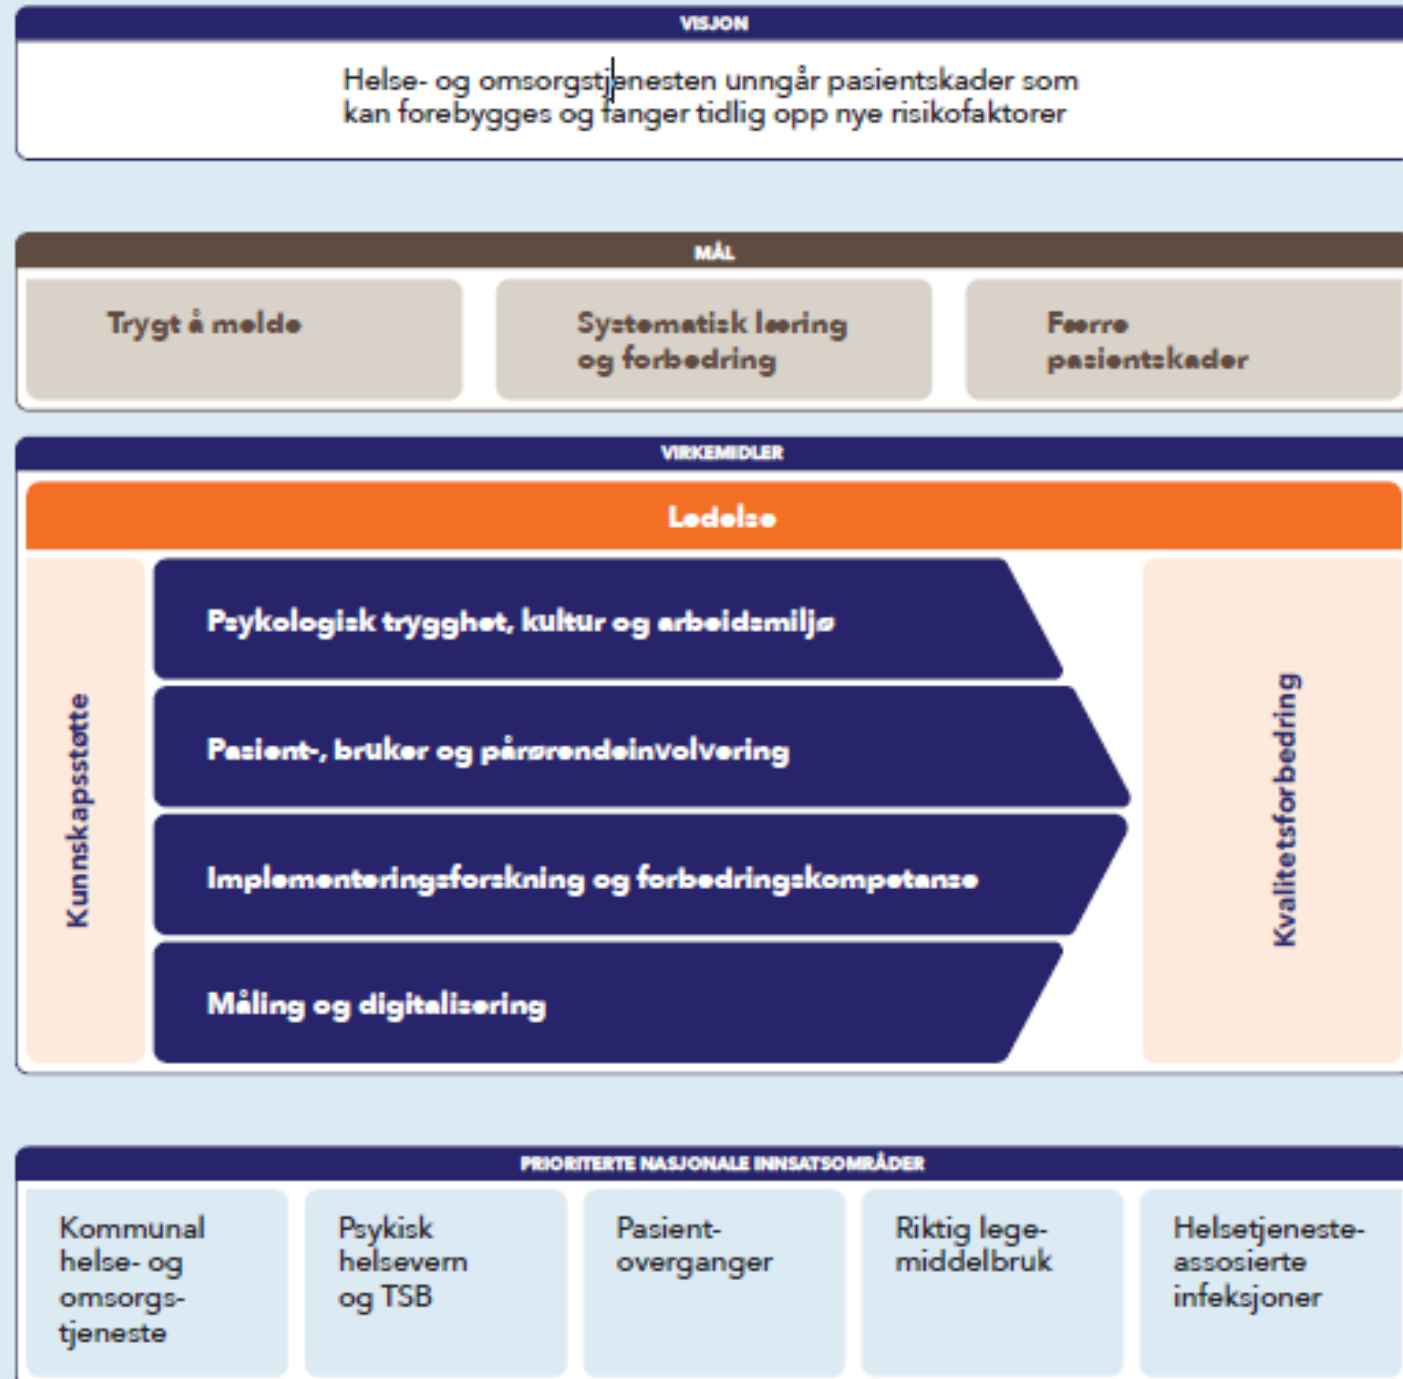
VISJON

Helse- og omsorgstjenesten unngår pasientskader som kan forebygges og fanger tidlig opp nye risikofaktorer

MÅL

Trygt å melde

Systematisk læring og forbedring

Færre pasientskader

VIRKEMIDLER

Ledelse

Kunnskapsstøtte

Psykologisk trygghet, kultur og arbeidsmiljø

Pasient-, bruker og pårørendeinvolvering

Implementeringsforskning og forbedringskompetanse

Måling og digitalisering

Kvalitetsforbedring

PRIORITERTE NASJONALE INNSATSOMRÅDER

Kommunal helse- og omsorgstjeneste

Psykisk helsevern og TSB

Pasientovergangar

Riktig legemiddelbruk

Helsetjenesteassosierte infeksjoner